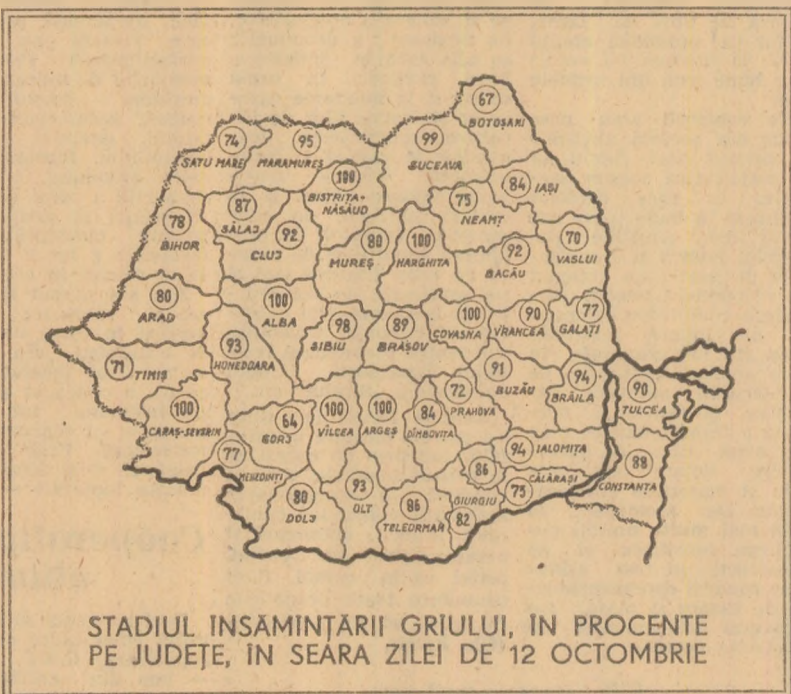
67 BOTOȘANI
74 SATU MARE
95 MARAMUREȘ
99 SUCEAVA
100 BISTRIȚA-NĂSĂUD
84 IAȘI
75 NEAMȚ
87 SĂLAJ
92 CLUJ
78 BIHOR
80 MUREȘ
100 HARGHITA
92 BACĂU
70 VASLUI
80 ARAD
100 ALBA
98 SIBIU
89 BRAȘOV
100 COVASNA
90 VRANCEA
77 GALAȚI
93 HUNEDOARA
71 TIMIȘ
91 BUZĂU
94 BRĂILA
90 TULCEA
72 PRAHOVA
100 CARAȘ-SEVERIN
64 GORJ
100 VÎLCEA
100 ARGEȘ
84 DÎMBOVIȚA
94 IALOMIȚA
77 MEHEDINȚI
86
75 CĂLĂRAȘI
88 CONSTANȚA
80 DOLJ
93 OLT
86 TELEORMAN
82 GIURGIU

STADIUL ÎNSĂMÎNȚĂRII GRÎULUI, ÎN PROCENTE PE JUDEȚE, ÎN SEARA ZILEI DE 12 OCTOMBRIE